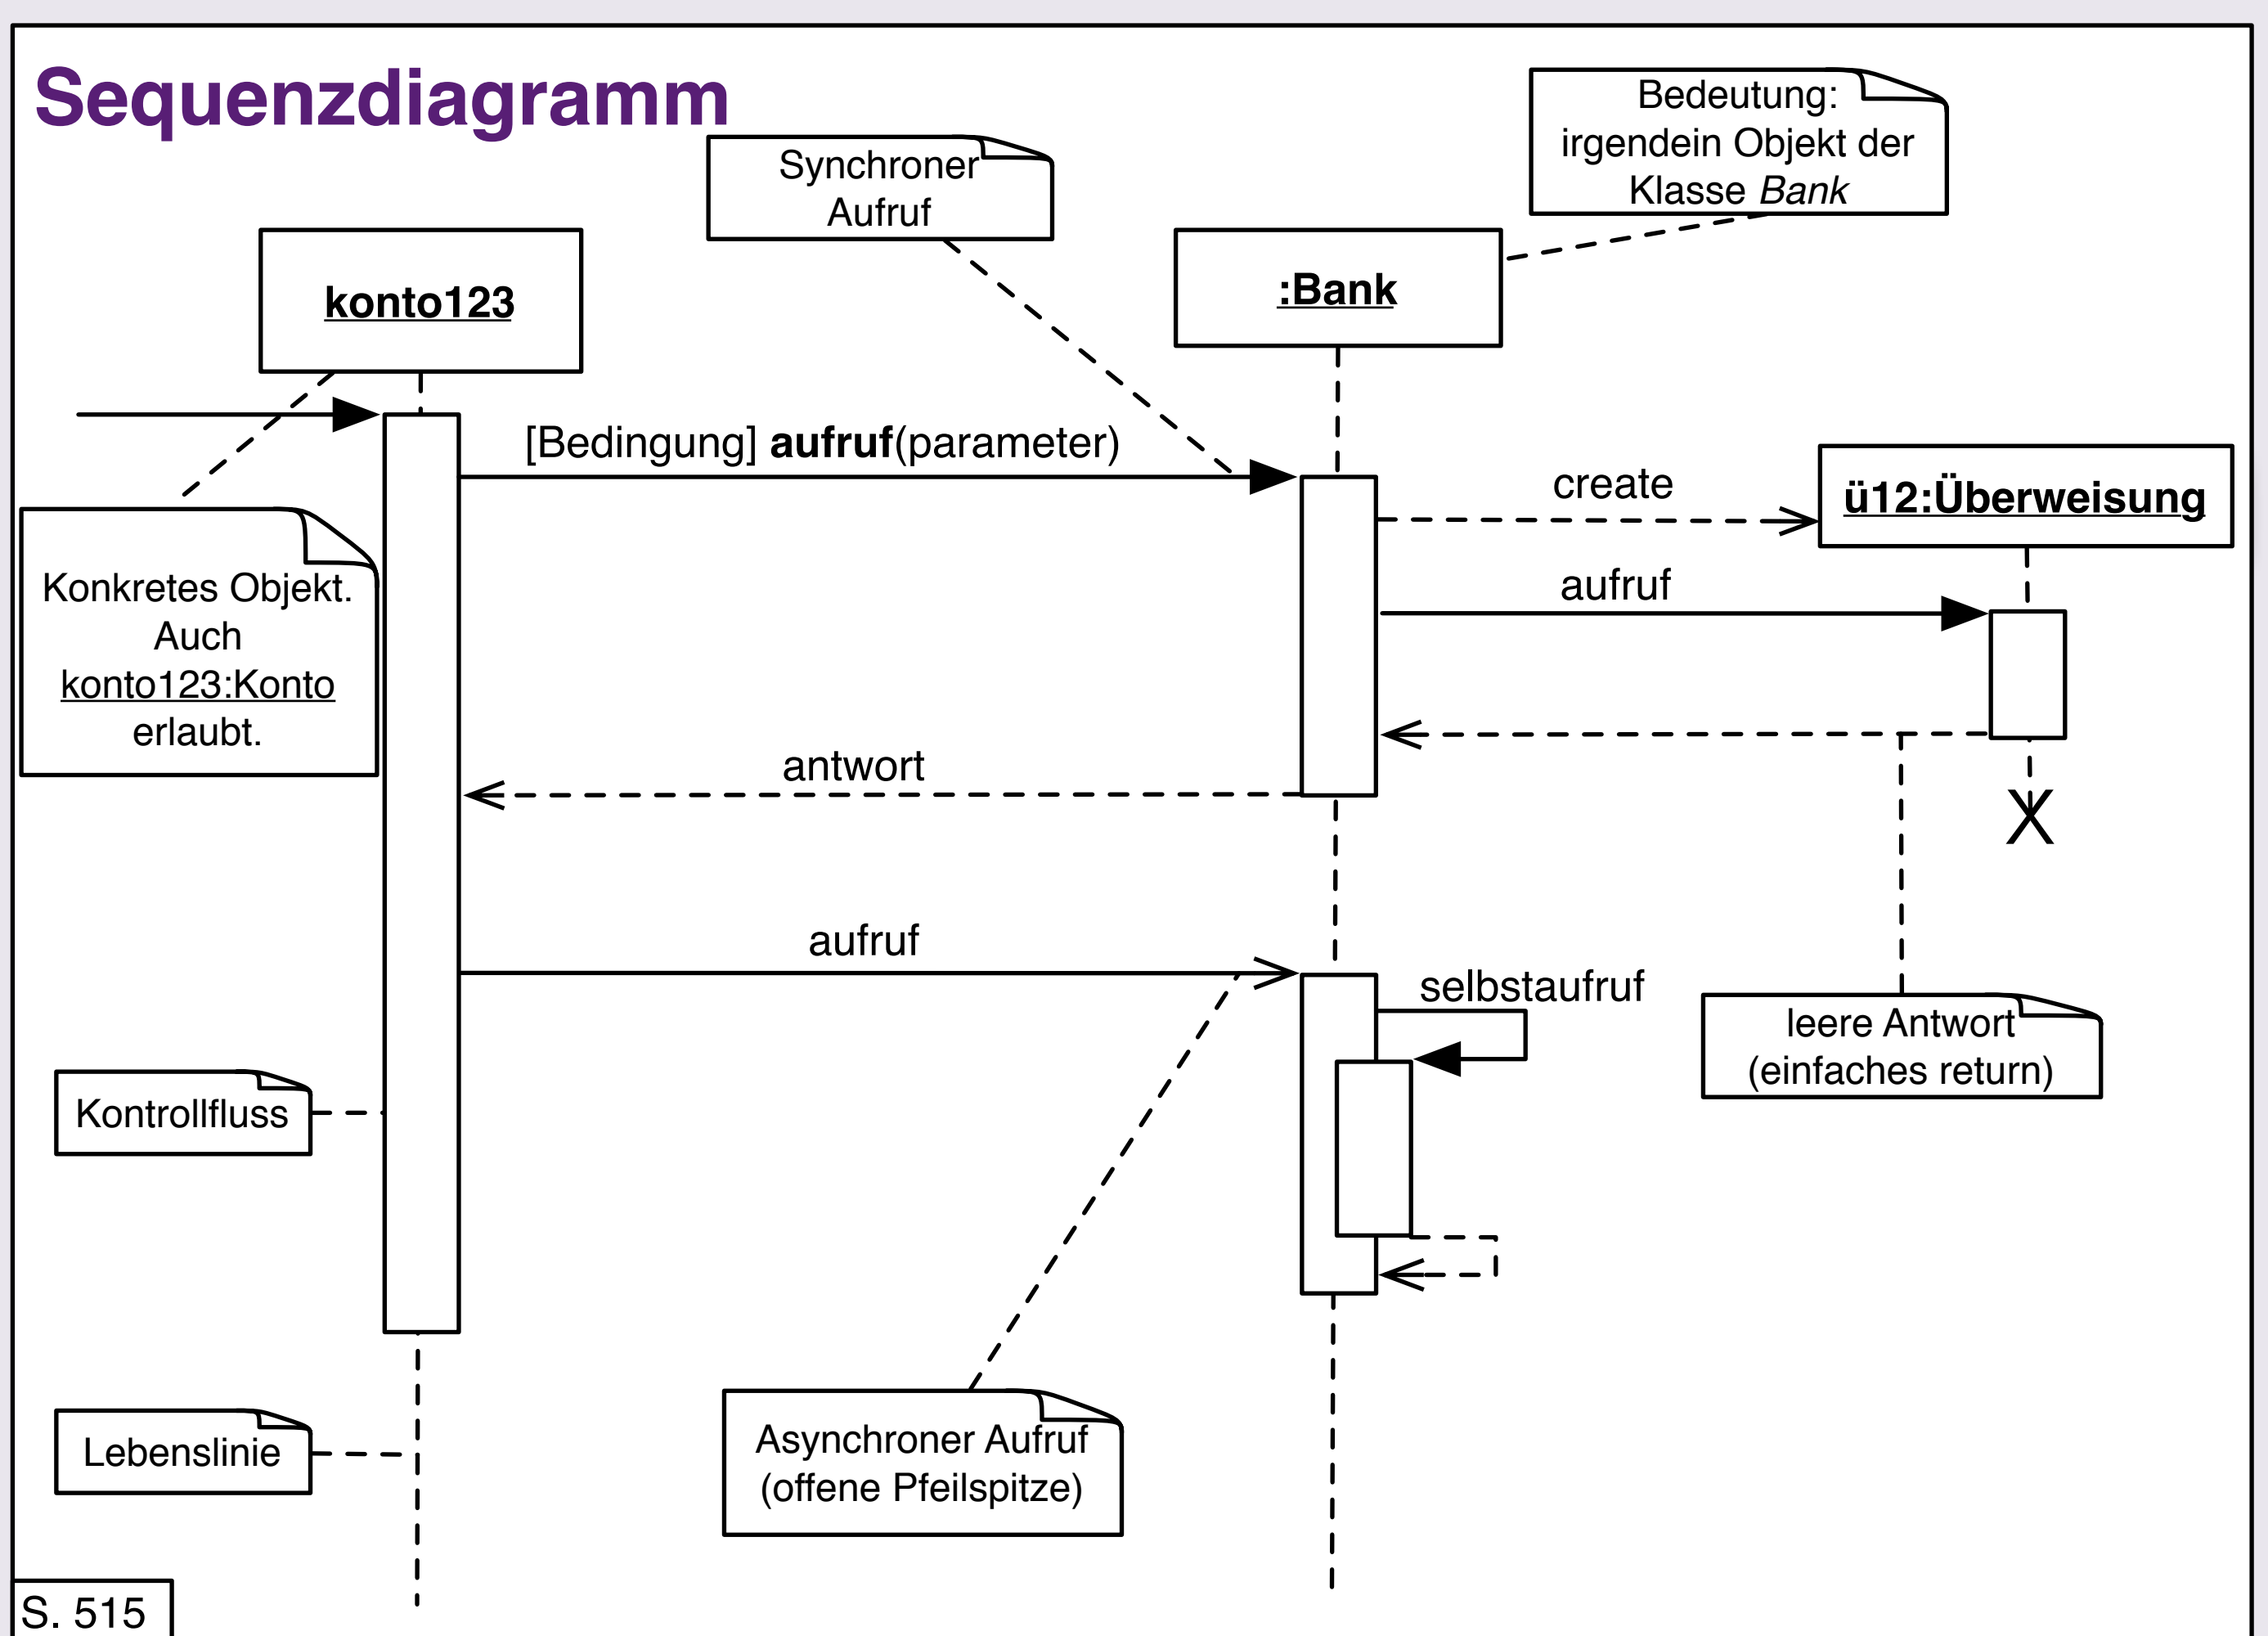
Sequenzdiagramm

Synchroner Aufruf

Bedeutung: irgendein Objekt der Klasse *Bank*

konto123

:Bank

[Bedingung] **aufruf**(parameter)

create

ü12:Überweisung

aufruf

Konkretes Objekt. Auch konto123:Konto erlaubt.

antwort

aufruf

selbstaufruf

leere Antwort (einfaches return)

Kontrollfluss

Lebenslinie

Asynchroner Aufruf (offene Pfeilspitze)

S. 515